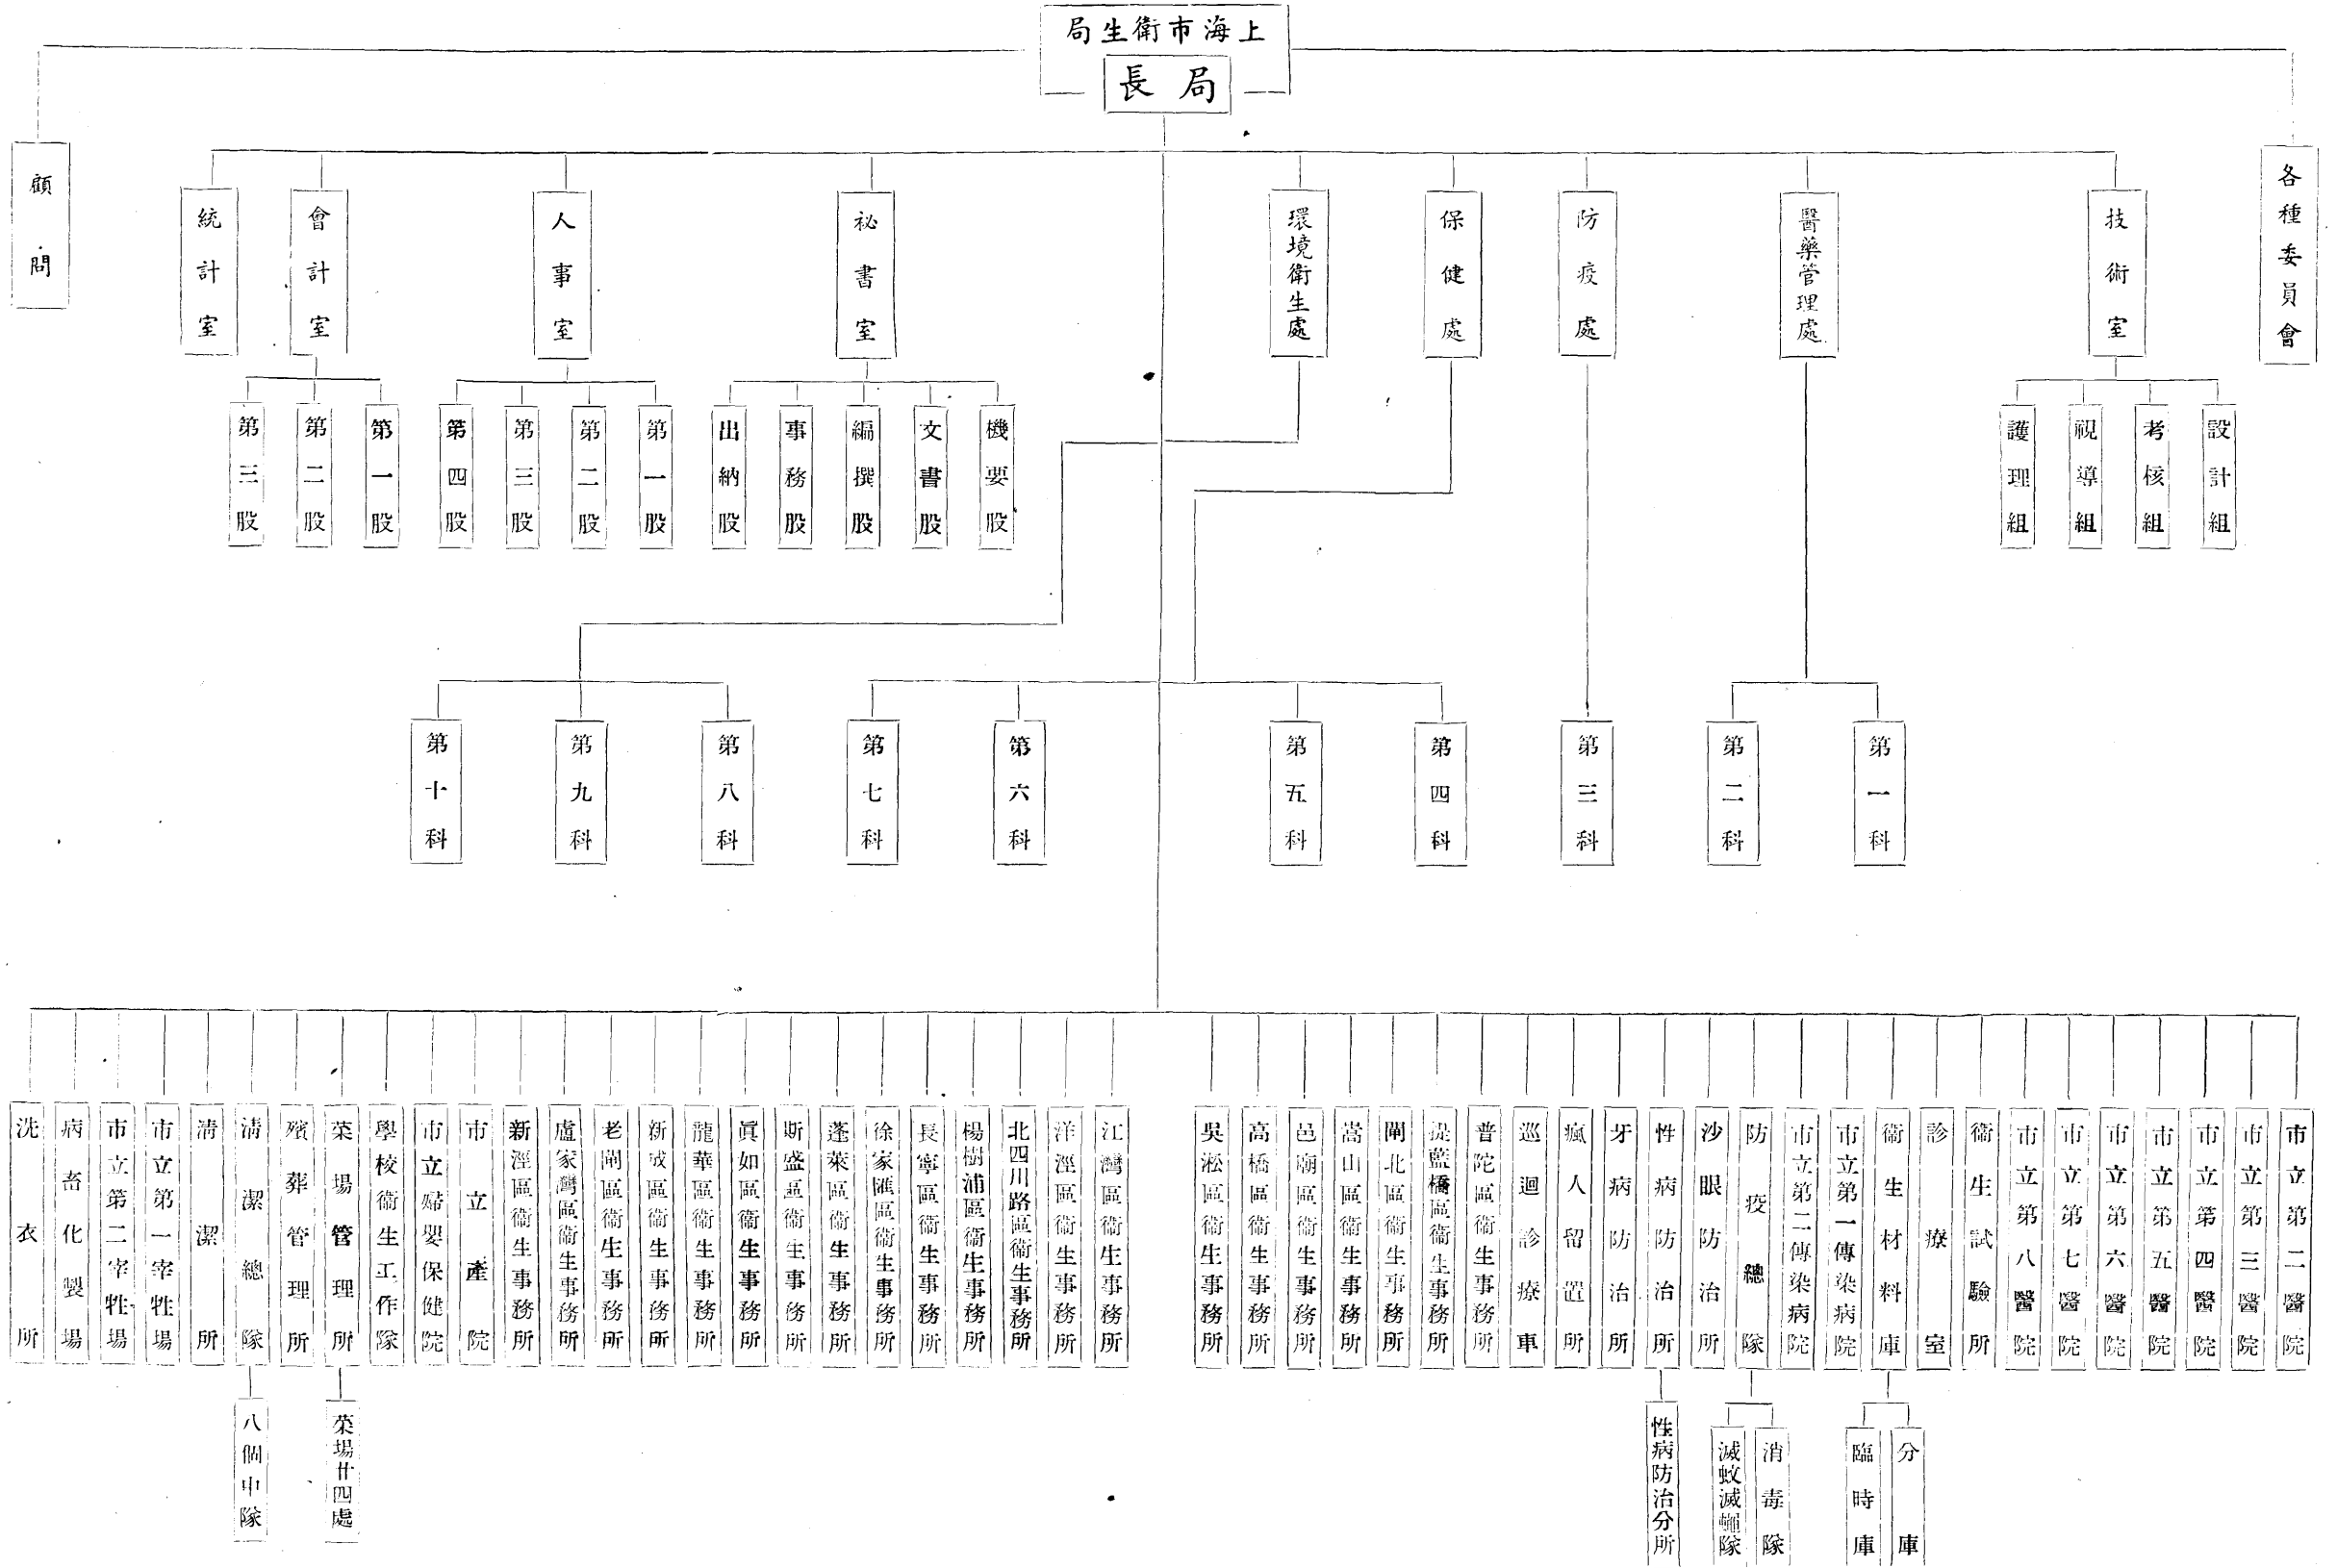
上海市衛生局
局長

顧問
統計室
會計室
人事室
秘書室
環境衛生處
保健處
防疫處
醫藥管理處
技術室
各種委員會

第三股
第二股
第一股
第四股
第三股
第二股
第一股
出納股
事務股
編撰股
文書股
機要股
護理組
視導組
考核組
設計組

第十科
第九科
第八科
第七科
第六科
第五科
第四科
第三科
第二科
第一科

洗衣所
病畜化製場
市立第二宰牲場
市立第一宰牲場
清潔所
清潔總隊
殯葬管理所
菜場管理所
學校衛生工作隊
市立婦嬰保健院
市立產院
新涇區衛生事務所
盧家灣區衛生事務所
老閘區衛生事務所
新成區衛生事務所
龍華區衛生事務所
眞如區衛生事務所
斯盛區衛生事務所
蓬萊區衛生事務所
徐家匯區衛生事務所
長寧區衛生事務所
楊樹浦區衛生事務所
北四川路區衛生事務所
洋涇區衛生事務所
江灣區衛生事務所
吳淞區衛生事務所
高橋區衛生事務所
邑廟區衛生事務所
嵩山區衛生事務所
閘北區衛生事務所
提籃橋區衛生事務所
普陀區衛生事務所
巡迴診療車
瘋人留置所
牙病防治所
性病防治所
沙眼防治所
防疫總隊
市立第二傳染病院
市立第一傳染病院
衛生材料庫
診療室
衛生試驗所
市立第八醫院
市立第七醫院
市立第六醫院
市立第五醫院
市立第四醫院
市立第三醫院
市立第二醫院

八個中隊
菜場廿四處
性病防治分所
滅蚊滅蠅隊
消毒隊
臨時庫
分庫